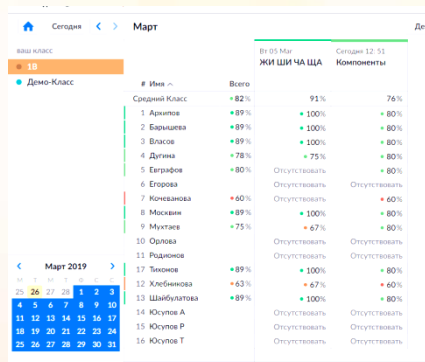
Сегодня < > Март Де

ваш класс
1B
Демо-Класс

Вт 05 Мар ЖИ ШИ ЧА ЩА
Сегодня 12.51 Компоненты

| # | Имя ^ | Всего | Вт 05 Мар ЖИ ШИ ЧА ЩА | Сегодня 12.51 Компоненты |
|---|---|---|---|---|
| | Средний Класс | 82% | 91% | 76% |
| 1 | Архипов | 89% | 100% | 80% |
| 2 | Барышева | 89% | 100% | 80% |
| 3 | Власов | 89% | 100% | 80% |
| 4 | Дугина | 78% | 75% | 80% |
| 5 | Евграфов | 80% | Отсутствовать | 80% |
| 6 | Егорова | | Отсутствовать | Отсутствовать |
| 7 | Кочеванова | 60% | Отсутствовать | 60% |
| 8 | Москвин | 89% | 100% | 80% |
| 9 | Мухтаев | 75% | 67% | 80% |
| 10 | Орлова | | Отсутствовать | Отсутствовать |
| 11 | Родионов | | Отсутствовать | Отсутствовать |
| 12 | Тихонов | 89% | 100% | 80% |
| 13 | Хлебникова | 63% | 67% | 60% |
| 14 | Шайбулатова | 89% | 100% | 80% |
| 15 | Юсупов А | | Отсутствовать | Отсутствовать |
| 16 | Юсупов Р | | Отсутствовать | Отсутствовать |
| 17 | Юсупов Т | | Отсутствовать | Отсутствовать |

< Март 2019 >

| П | В | С | Ч | П | С | В |
|---|---|---|---|---|---|---|
| 25 | 26 | 27 | 28 | 1 | 2 | 3 |
| 4 | 5 | 6 | 7 | 8 | 9 | 10 |
| 11 | 12 | 13 | 14 | 15 | 16 | 17 |
| 18 | 19 | 20 | 21 | 22 | 23 | 24 |
| 25 | 26 | 27 | 28 | 29 | 30 | 31 |